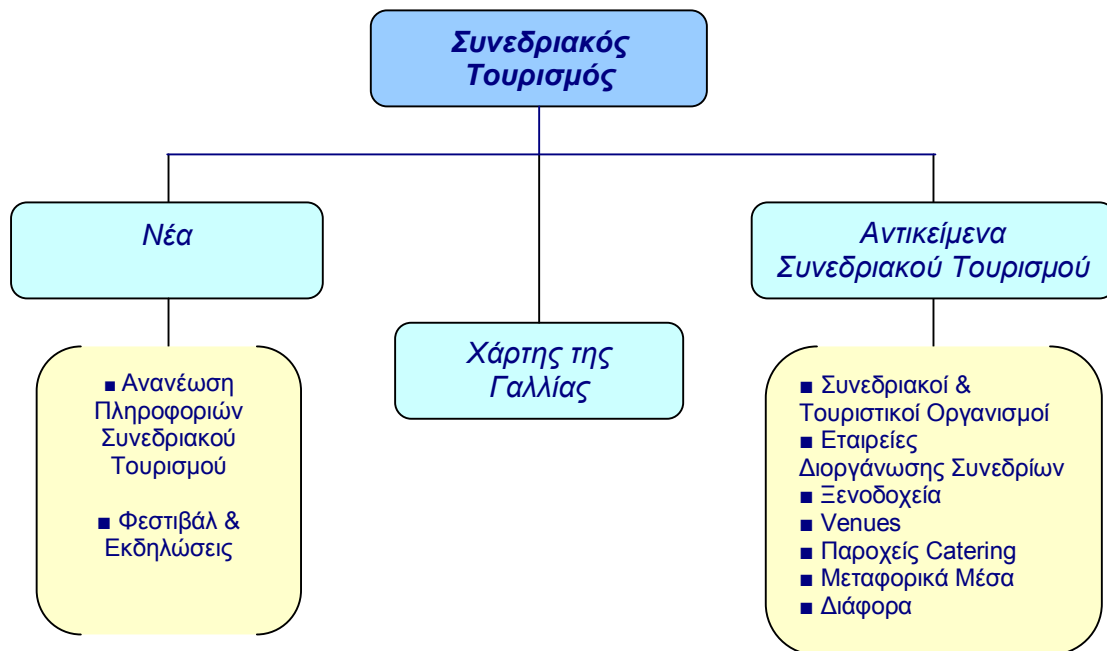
Συνεδριακός Τουρισμός

Νέα

■ Ανανέωση Πληροφοριών Συνεδριακού Τουρισμού

■ Φεστιβάλ & Εκδηλώσεις

Χάρτης της Γαλλίας

Αντικείμενα Συνεδριακού Τουρισμού

■ Συνεδριακοί & Τουριστικοί Οργανισμοί
■ Εταιρείες Διοργάνωσης Συνεδρίων
■ Ξενοδοχεία
■ Venues
■ Παροχείς Catering
■ Μεταφορικά Μέσα
■ Διάφορα